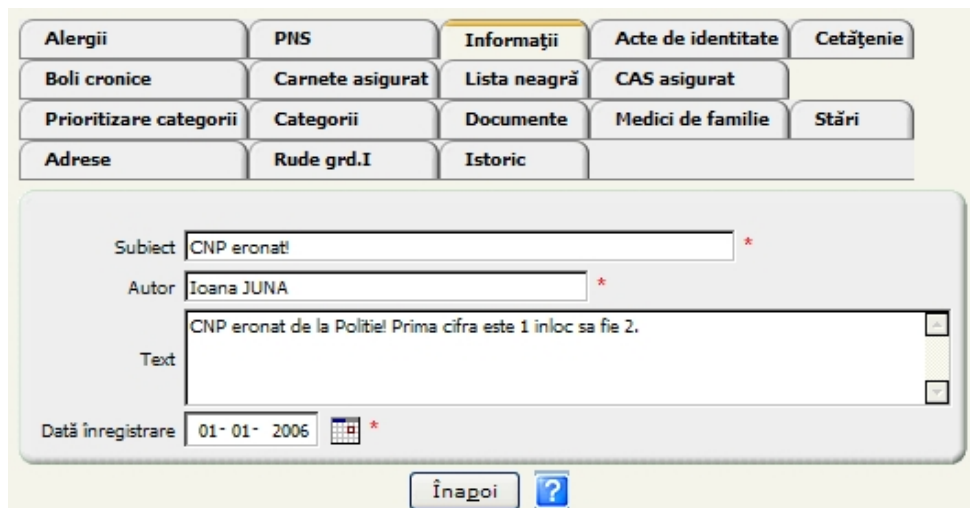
| Alergii | PNS | Informaţii | Acte de identitate | Cetăţenie |
|---|---|---|---|---|
| Boli cronice | Carnete asigurat | Lista neagră | CAS asigurat | |
| Prioritizare categorii | Categorii | Documente | Medici de familie | Stări |
| Adrese | Rude grd.I | Istoric | | |

Subiect CNP eronat! *

Autor Ioana JUNA *

Text CNP eronat de la Politie! Prima cifra este 1 inloc sa fie 2.

Dată înregistrare 01- 01- 2006 *

Înapoi ?